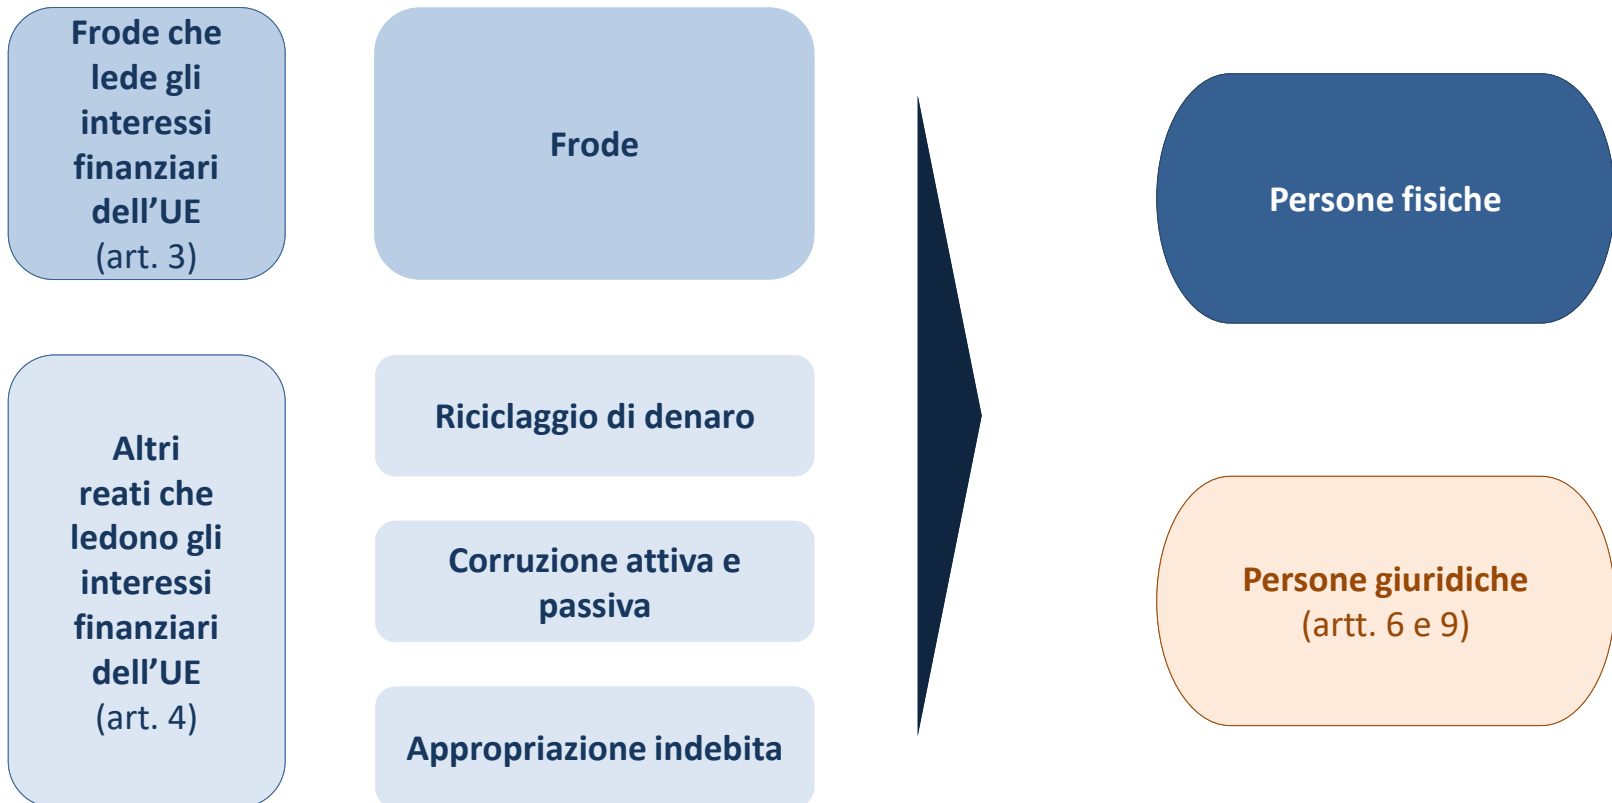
Frode che lede gli interessi finanziari dell’UE (art. 3)

Frode

Altri reati che ledono gli interessi finanziari dell’UE (art. 4)

Riciclaggio di denaro

Corruzione attiva e passiva

Appropriazione indebita

Persone fisiche

Persone giuridiche (artt. 6 e 9)